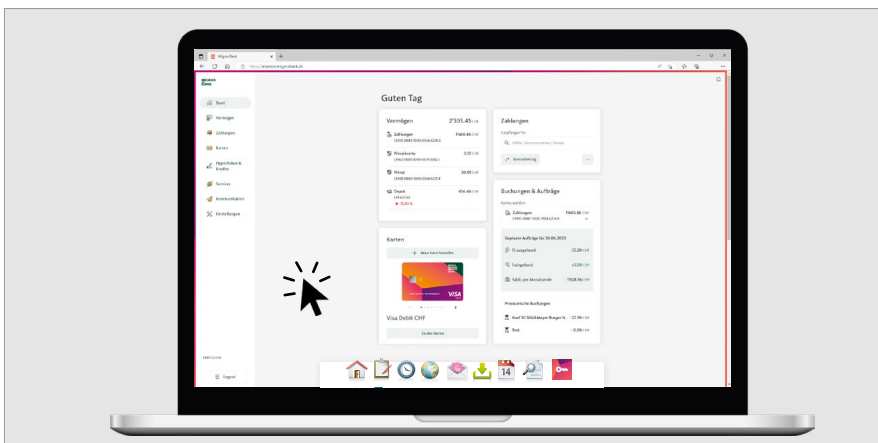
Migros Bank

Start
Vermögen
Zahlungen
Karten
Hypotheken & Kredite
Services
Kommunikation
Einstellungen

Guten Tag

Vermögen 2'335.45 CHF
Zahlungen 7'663.86 CHF
Privatkonto 0.00 CHF
Privat 20.00 CHF
Depot 456.69 CHF
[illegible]
▼ -0.65%

Karten
+ Neue Karte bestellen
VISA
Visa Debit CHF
Zu den Karten

Zahlungen
Empfänger/in
IBAN, Kontonummer, Name
Kontoübertrag

Buchungen & Aufträge
Konto wählen
Zahlungen 7'663.86 CHF
Geplante Aufträge bis 30.06.2023
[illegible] 22.50 CHF
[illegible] +0.00 CHF
Saldo per Monatsende 7'928.96 CHF
Provisorische Buchungen
Kauf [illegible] -22.50 CHF
Test -0.00 CHF

Abmelden

14